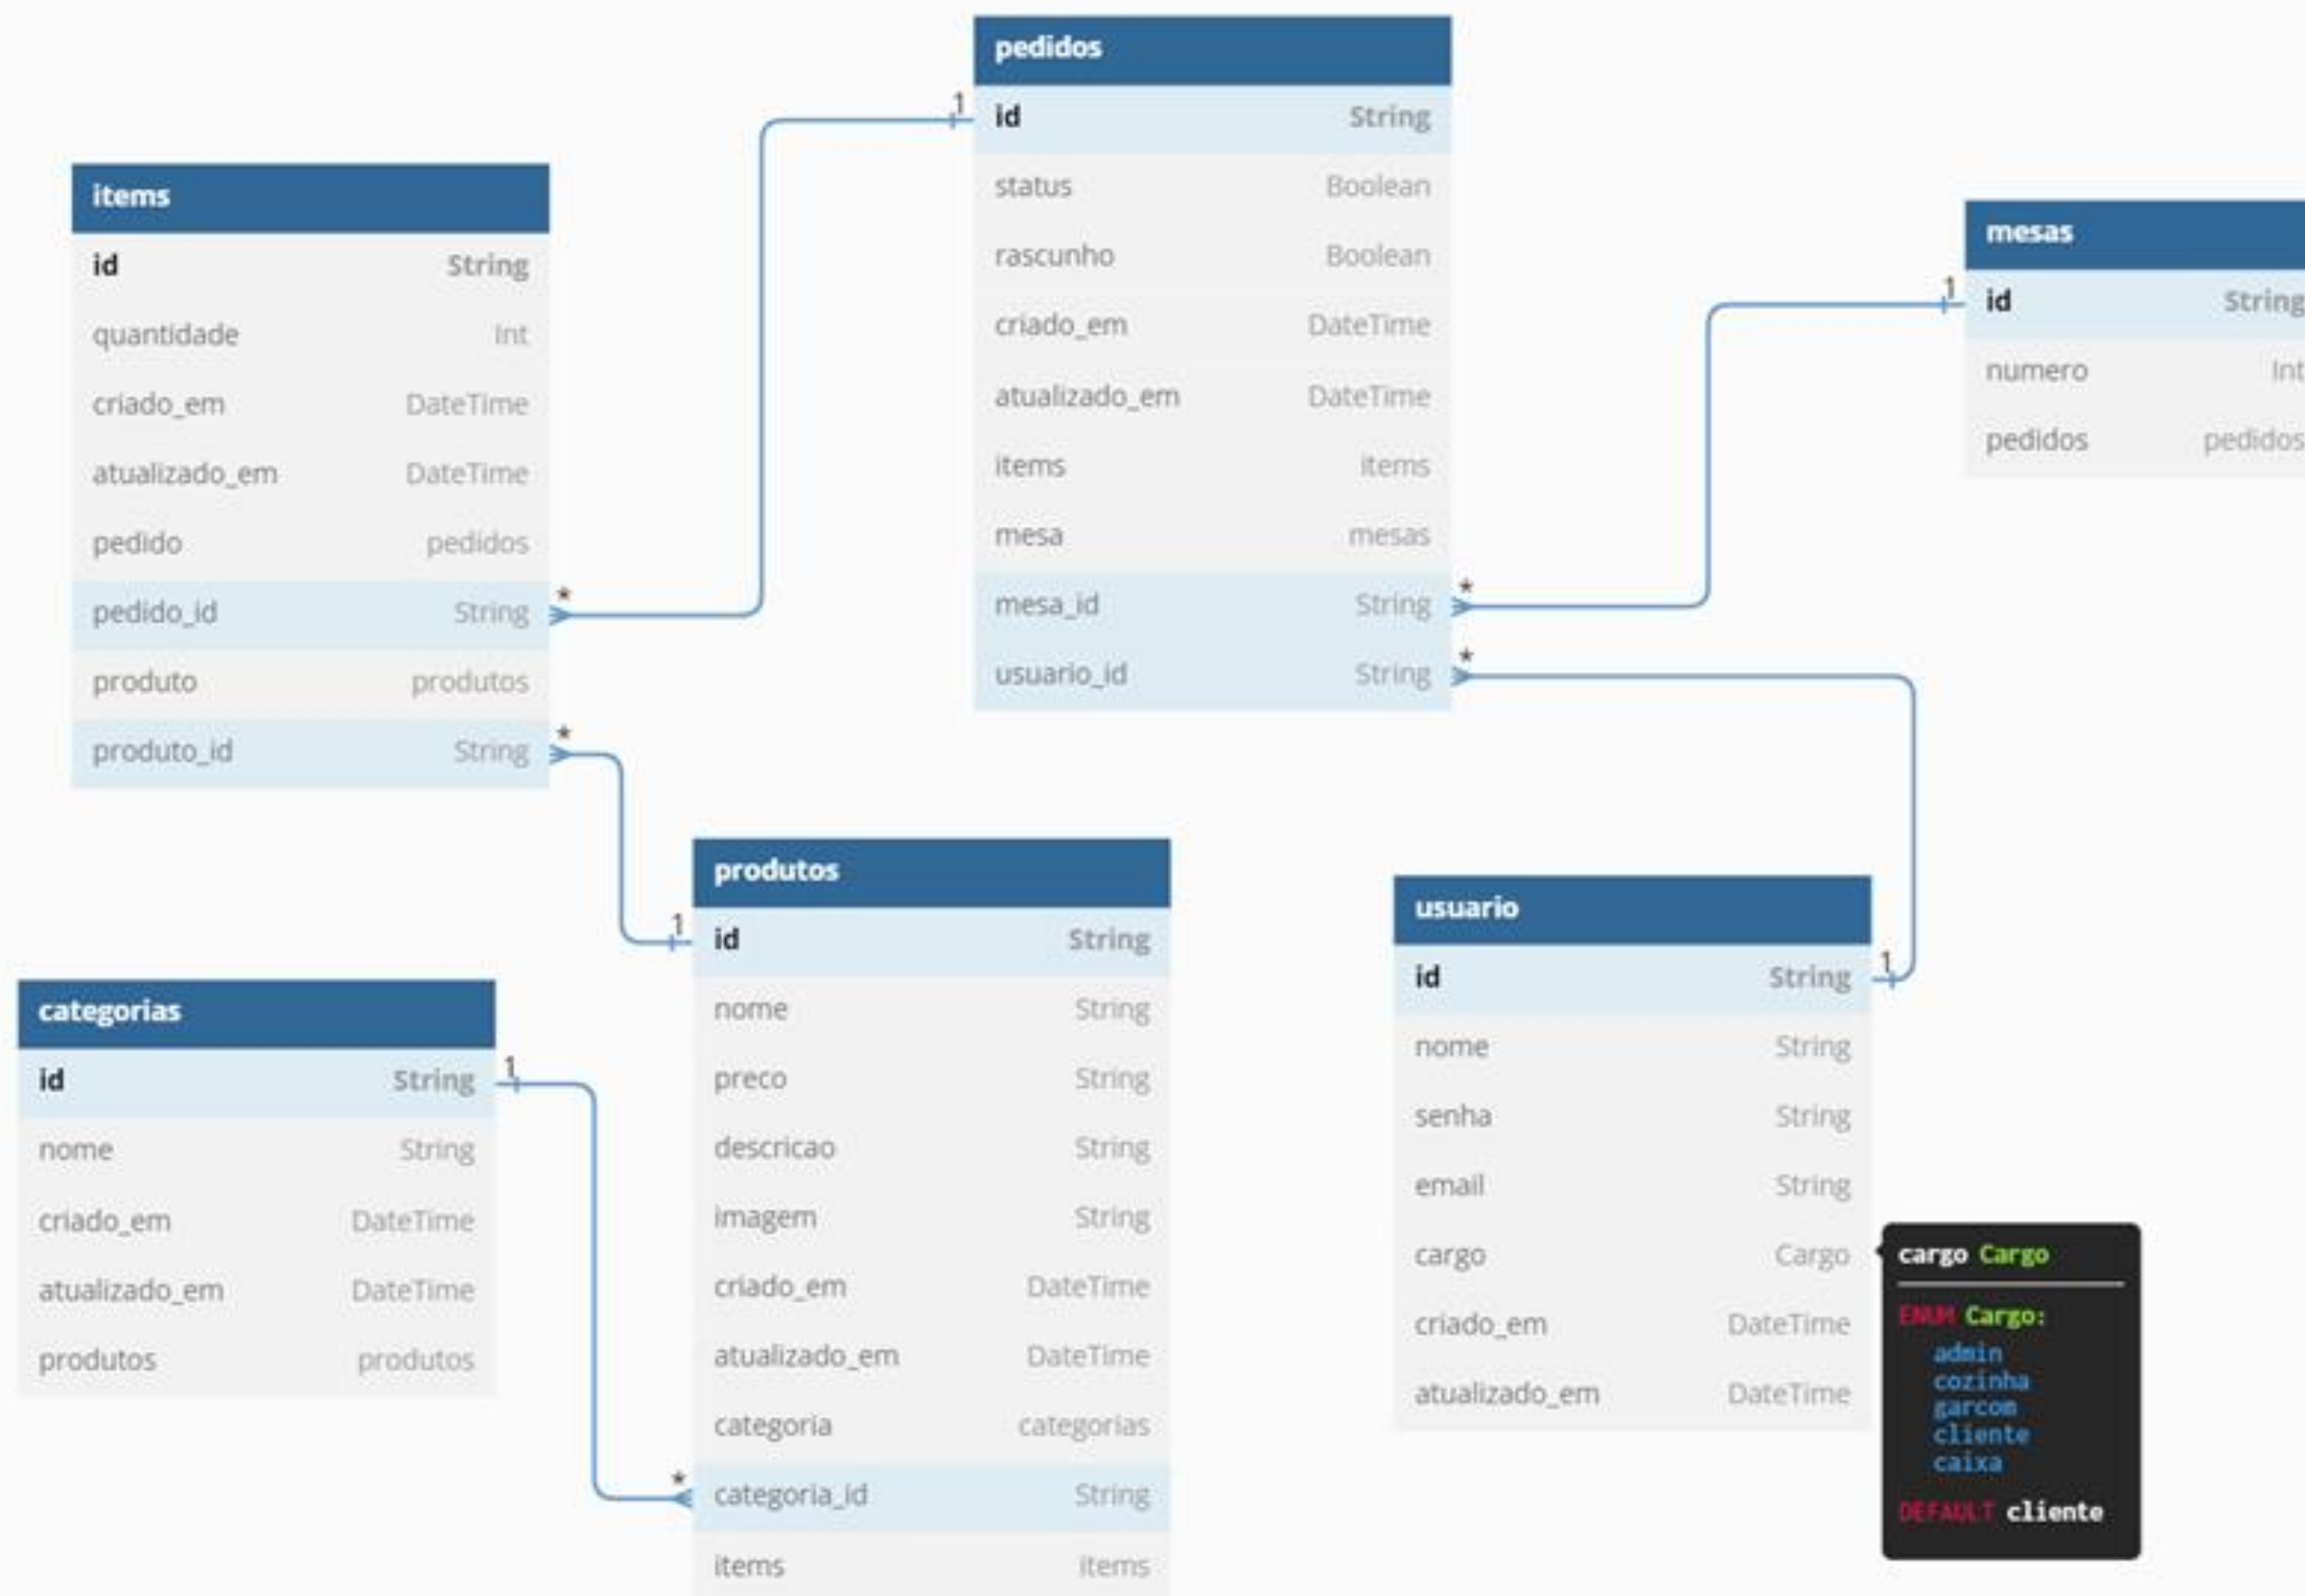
pedidos

| id | String |
|---|---|
| status | Boolean |
| rascunho | Boolean |
| criado_em | DateTime |
| atualizado_em | DateTime |
| items | items |
| mesa | mesas |
| mesa_id | String |
| usuario_id | String |

items

| id | String |
|---|---|
| quantidade | Int |
| criado_em | DateTime |
| atualizado_em | DateTime |
| pedido | pedidos |
| pedido_id | String |
| produto | produtos |
| produto_id | String |

mesas

| id | String |
|---|---|
| numero | Int |
| pedidos | pedidos |

1 * 1 * * 1 * 1 1 *

produtos

| id | String |
|---|---|
| nome | String |
| preco | String |
| descricao | String |
| imagem | String |
| criado_em | DateTime |
| atualizado_em | DateTime |
| categoria | categorias |
| categoria_id | String |
| items | items |

usuario

| id | String |
|---|---|
| nome | String |
| senha | String |
| email | String |
| cargo | Cargo |
| criado_em | DateTime |
| atualizado_em | DateTime |

categorias

| id | String |
|---|---|
| nome | String |
| criado_em | DateTime |
| atualizado_em | DateTime |
| produtos | produtos |

cargo Cargo

ENUM Cargo:
admin
cozinha
garcom
cliente
caixa

DEFAULT cliente